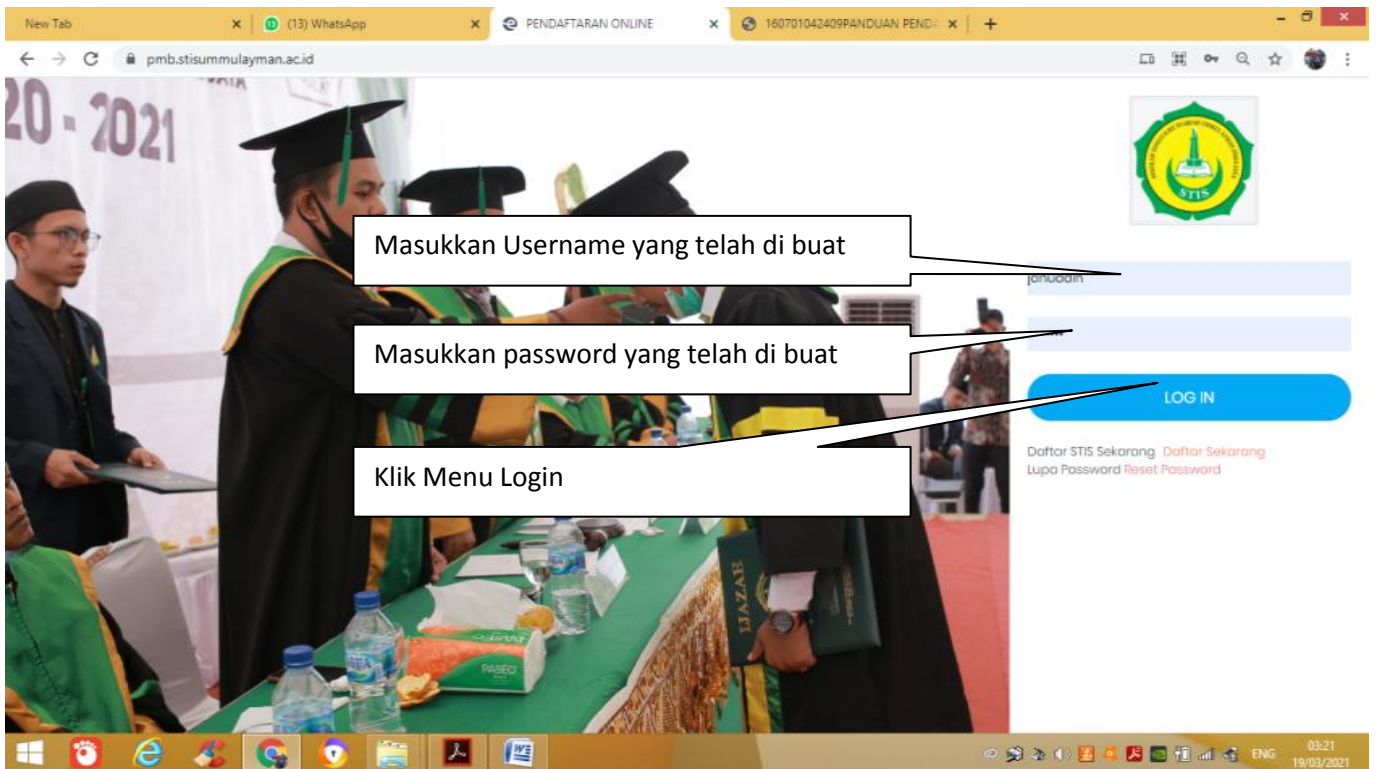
New Tab
(13) WhatsApp
PENDAFTARAN ONLINE
160701042409PANDUAN PENDA
pmb.stisummulayman.ac.id

20 - 2021

STIS

Masukkan Username yang telah di buat

janudain

Masukkan password yang telah di buat

LOG IN

Klik Menu Login

Daftar STIS Sekarang Daftar Sekarang
Lupa Password Reset Password

IJAZAH

PASEO

ENG
03:21
19/03/2021